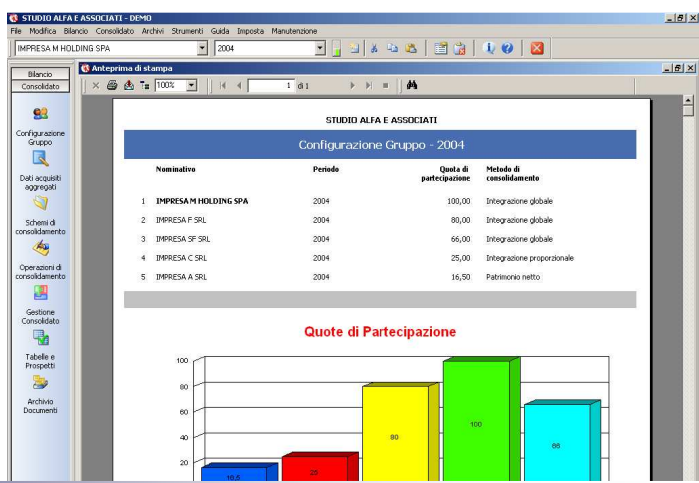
STUDIO ALFA E ASSOCIATI - DEMO

File Modifica Bilancio Consolidato Archivi Strumenti Guida Imposta Manutenzione

IMPRESA M HOLDING SPA 2004

Bilancio
Consolidato

Configurazione Gruppo

Dati acquisiti aggregati

Schemi di consolidamento

Operazioni di consolidamento

Gestione Consolidato

Tabelle e Prospetti

Archivio Documenti

Anteprima di stampa

100% 1 di 1

STUDIO ALFA E ASSOCIATI

Configurazione Gruppo - 2004

| | Nominativo | Periodo | Quota di partecipazione | Metodo di consolidamento |
|---|---|---|---|---|
| 1 | IMPRESA M HOLDING SPA | 2004 | 100,00 | Integrazione globale |
| 2 | IMPRESA F SRL | 2004 | 80,00 | Integrazione globale |
| 3 | IMPRESA SF SRL | 2004 | 66,00 | Integrazione globale |
| 4 | IMPRESA C SRL | 2004 | 25,00 | Integrazione proporzionale |
| 5 | IMPRESA A SRL | 2004 | 16,50 | Patrimonio netto |

Quote di Partecipazione

100
80
60
40
20

16,5
25
80
100
66